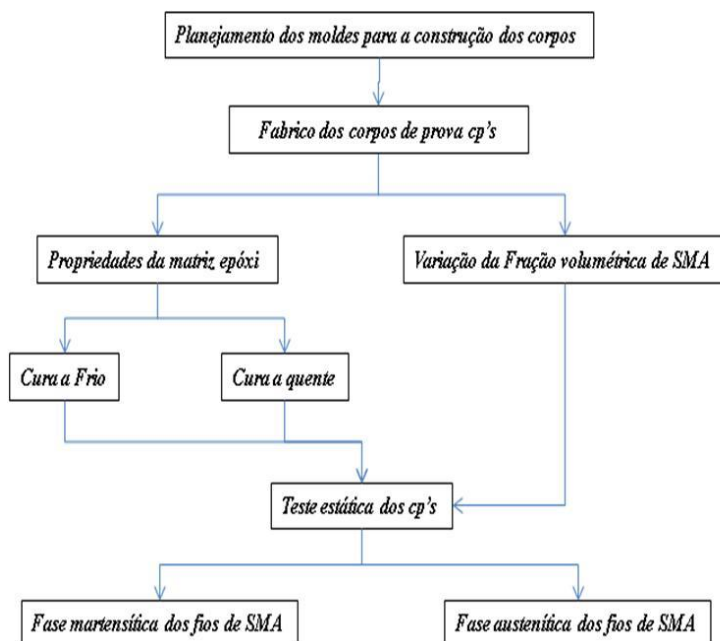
Planejamento dos moldes para a construção dos corpos

Fabrico dos corpos de prova cp's

Propriedades da matriz epóxi

Variação da Fração volumétrica de SMA

Cura a Frio

Cura a quente

Teste estática dos cp's

Fase martensítica dos fios de SMA

Fase austenítica dos fios de SMA